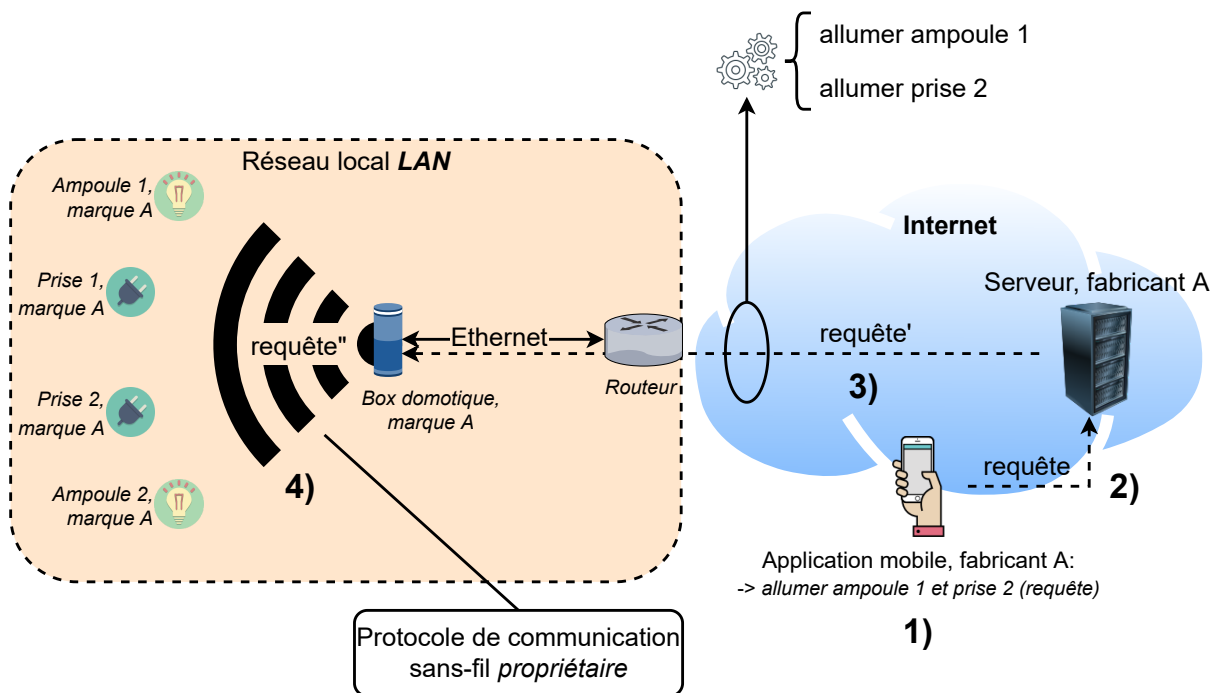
allumer ampoule 1
allumer prise 2

Réseau local *LAN*

Ampoule 1, marque A

Prise 1, marque A

Prise 2, marque A

Ampoule 2, marque A

requête"

Ethernet

Box domotique, marque A

Routeur

4)

Internet

Serveur, fabricant A

requête'

3)

requête

2)

Application mobile, fabricant A:
-> allumer ampoule 1 et prise 2 (requête)

1)

Protocole de communication sans-fil *propriétaire*